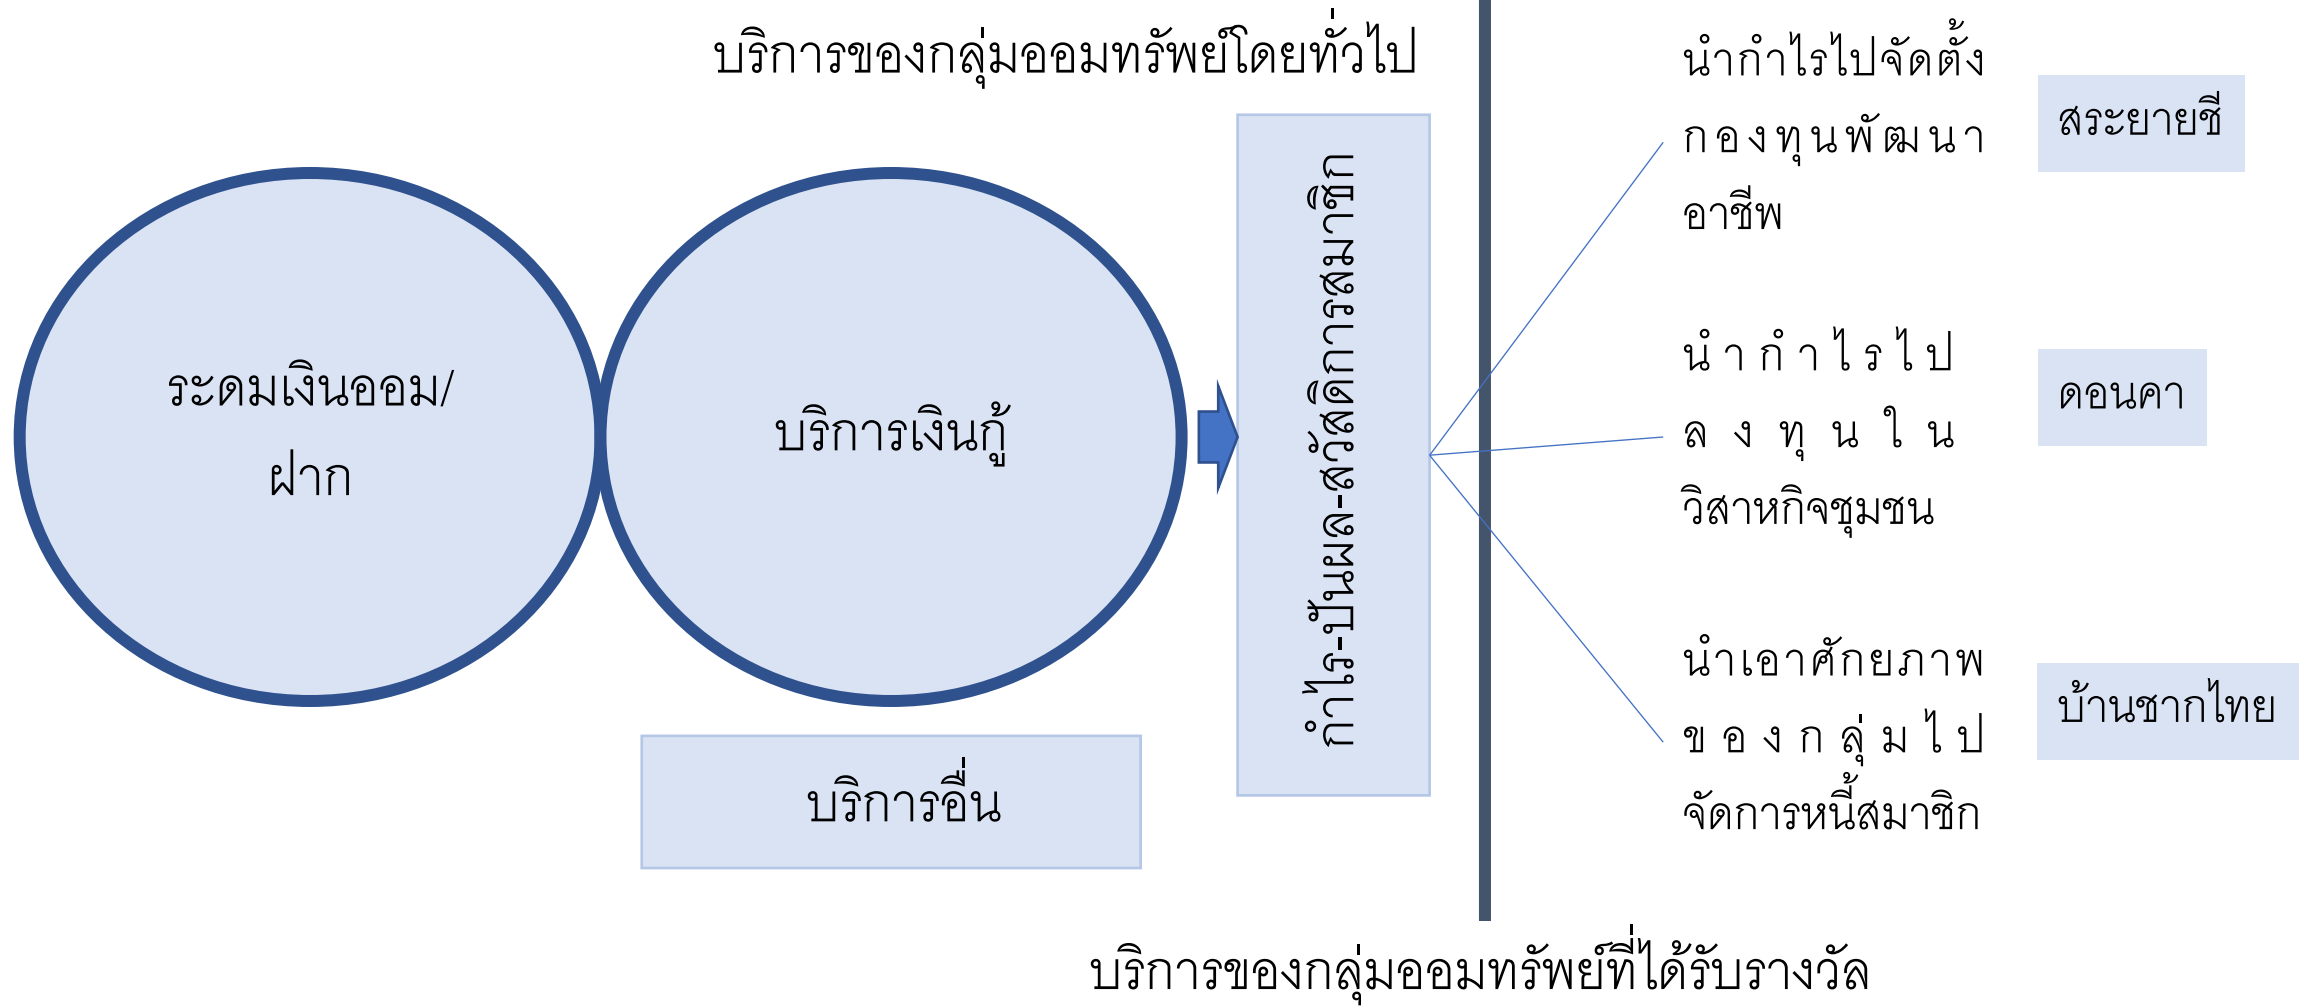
บริการของกลุ่มออมทรัพย์โดยทั่วไป

ระดมเงินออม/ฝาก

บริการเงินกู้

บริการอื่น

กำไร-ปันผล-สวัสดิการสมาชิก

นำกำไรไปจัดตั้งกองทุนพัฒนาอาชีพ

สระยายชี

นำกำไรไปลงทุนในวิสาหกิจชุมชน

ดอนคา

นำเอาศักยภาพของกลุ่มไปจัดการหนี้สมาชิก

บ้านซากไทย

บริการของกลุ่มออมทรัพย์ที่ได้รับรางวัล